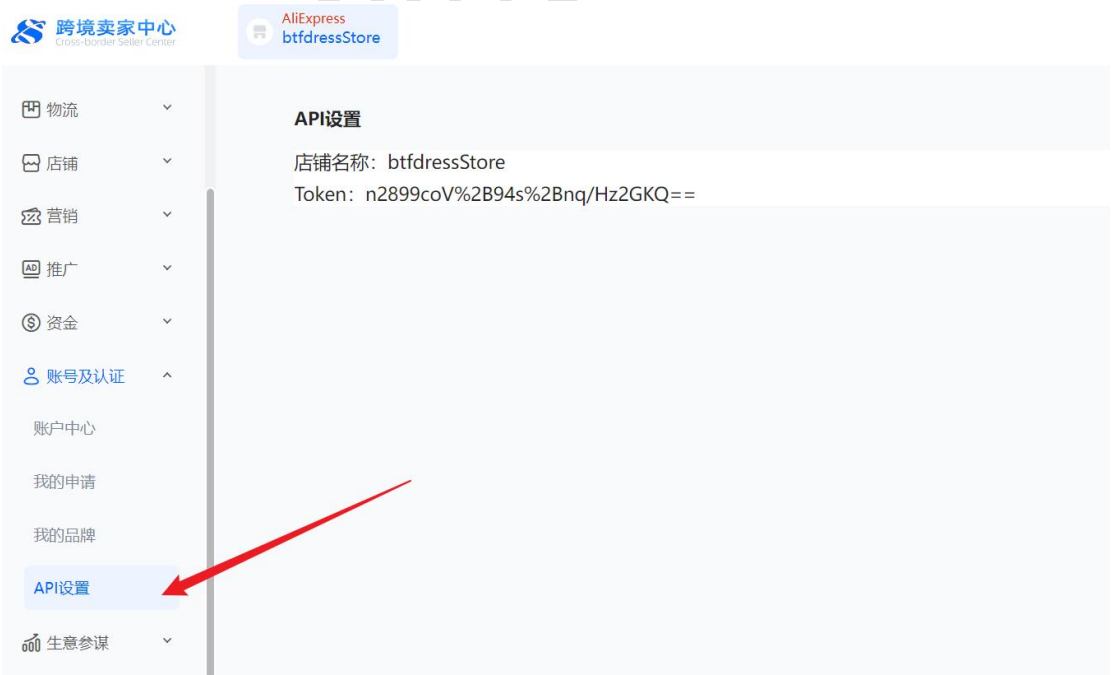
跨境卖家中心
Cross-border Seller Center

AliExpress
btfdressStore

物流

店铺

营销

推广

资金

账号及认证

账户中心

我的申请

我的品牌

API设置

生意参谋

API设置

店铺名称：btfdressStore
Token：n2899coV%2B94s%2Bnq/Hz2GKQ==